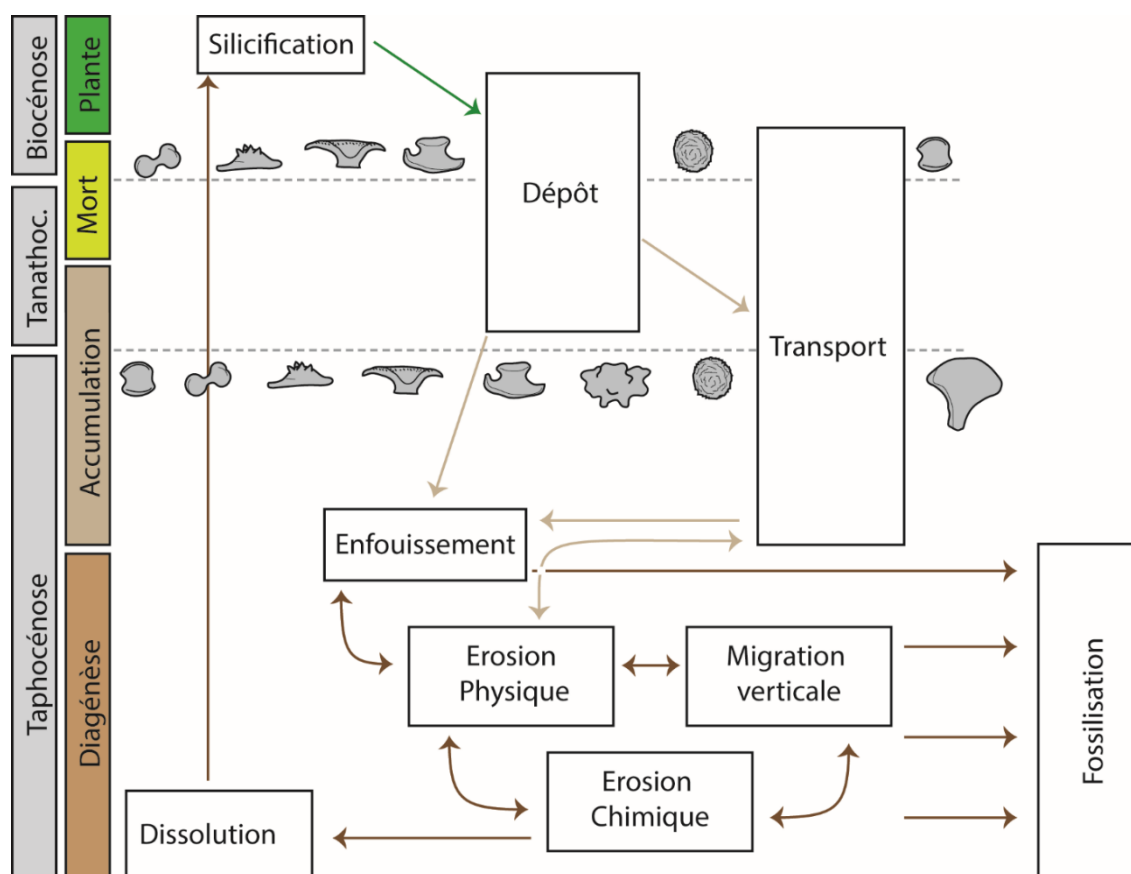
Biocénose
Tanathoc.
Taphocénose

Plante
Mort
Accumulation
Diagénèse

Silicification

Dépôt

Transport

Enfouissement

Erosion Physique

Migration verticale

Erosion Chimique

Dissolution

Fossilisation